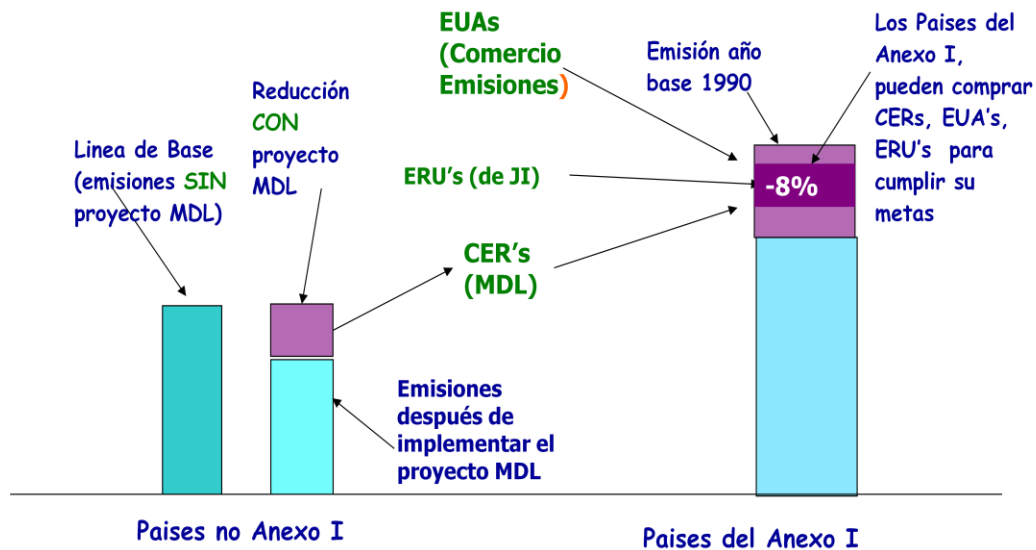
Linea de Base (emisiones SIN proyecto MDL)

Reducción CON proyecto MDL

EUAs (Comercio Emisiones)

Emisión año base 1990

Los Paises del Anexo I, pueden comprar CERs, EUA's, ERU's para cumplir su metas

ERU's (de JI)

-8%

CER's (MDL)

Emisiones después de implementar el proyecto MDL

Paises no Anexo I

Paises del Anexo I